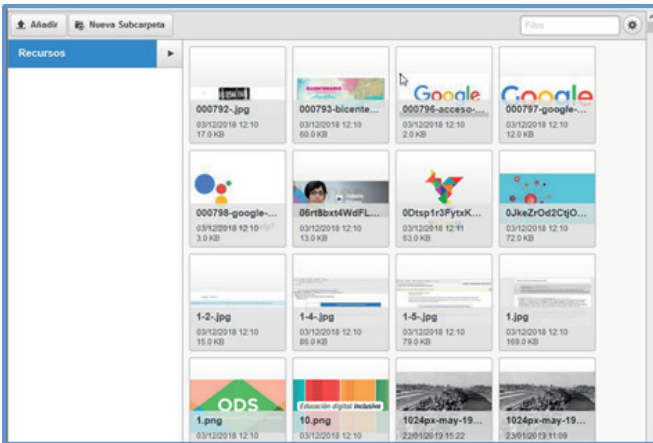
Añadir Nueva Subcarpeta Filtro

Recursos

000792-.jpg
03/12/2018 12:10
17.0 KB

000793-bicente...
03/12/2018 12:10
60.0 KB

Google
000796-acceso-...
03/12/2018 12:10
2.0 KB

Google
000797-google-...
03/12/2018 12:10
12.0 KB

000798-google-...
03/12/2018 12:10
3.0 KB

06rt8bxt4WdFL...
03/12/2018 12:10
13.0 KB

0Dtsp1r3FytxK...
03/12/2018 12:11
63.0 KB

0JkeZrOd2CtjO...
03/12/2018 12:10
72.0 KB

1-2-.jpg
03/12/2018 12:10
15.0 KB

1-4-.jpg
03/12/2018 12:10
86.0 KB

1-5-.jpg
03/12/2018 12:10
79.0 KB

1.jpg
03/12/2018 12:10
169.0 KB

ODS
1.png
03/12/2018 12:10

Educación digital inclusiva
10.png
03/12/2018 12:10

1024px-may-19...
22/01/2019 15:22

1024px-may-19...
23/01/2019 11:09